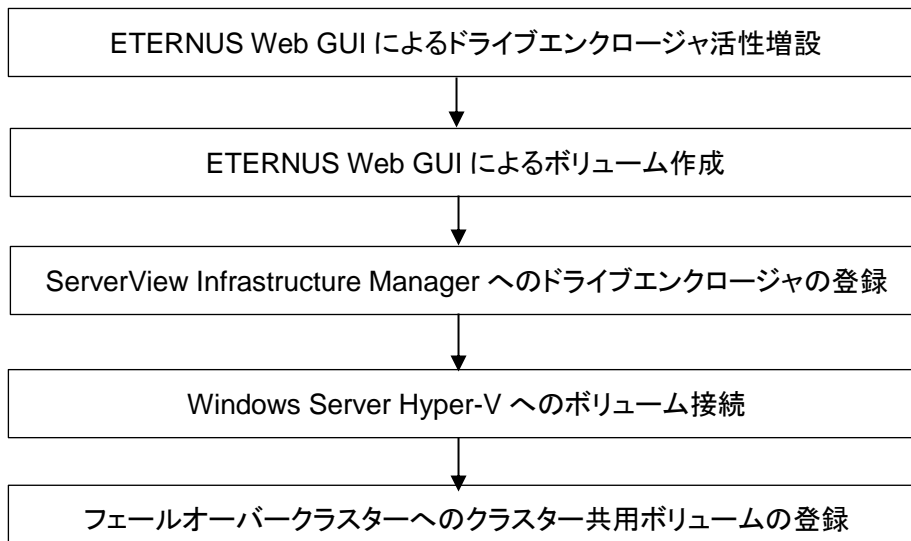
ETERNUS Web GUI によるドライブエンクロージャ活性増設

ETERNUS Web GUI によるボリューム作成

ServerView Infrastructure Manager へのドライブエンクロージャの登録

Windows Server Hyper-V へのボリューム接続

フェールオーバークラスターへのクラスター共用ボリュームの登録